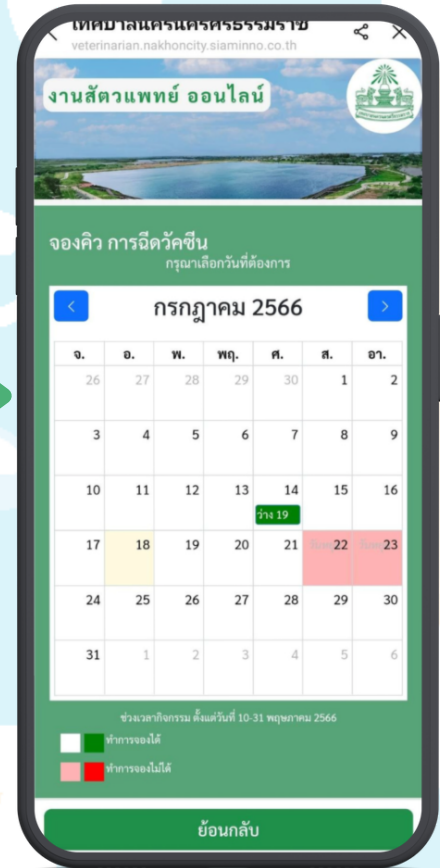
เทศบาลนครนครศรีธรรมราช
veterinarian.nakhoncity.siaminno.co.th

งานสัตวแพทย์ ออนไลน์

จองคิว การฉีดวัคซีน
กรุณาเลือกวันที่ต้องการ

กรกฎาคม 2566

| จ. | อ. | พ. | พฤ. | ศ. | ส. | อา. |
|---|---|---|---|---|---|---|
| 26 | 27 | 28 | 29 | 30 | 1 | 2 |
| 3 | 4 | 5 | 6 | 7 | 8 | 9 |
| 10 | 11 | 12 | 13 | 14 ว่าง 19 | 15 | 16 |
| 17 | 18 | 19 | 20 | 21 | 22 | 23 |
| 24 | 25 | 26 | 27 | 28 | 29 | 30 |
| 31 | 1 | 2 | 3 | 4 | 5 | 6 |

ช่วงเวลากิจกรรม ตั้งแต่วันที่ 10-31 พฤษภาคม 2566

ทำการจองได้

ทำการจองไม่ได้

ย้อนกลับ